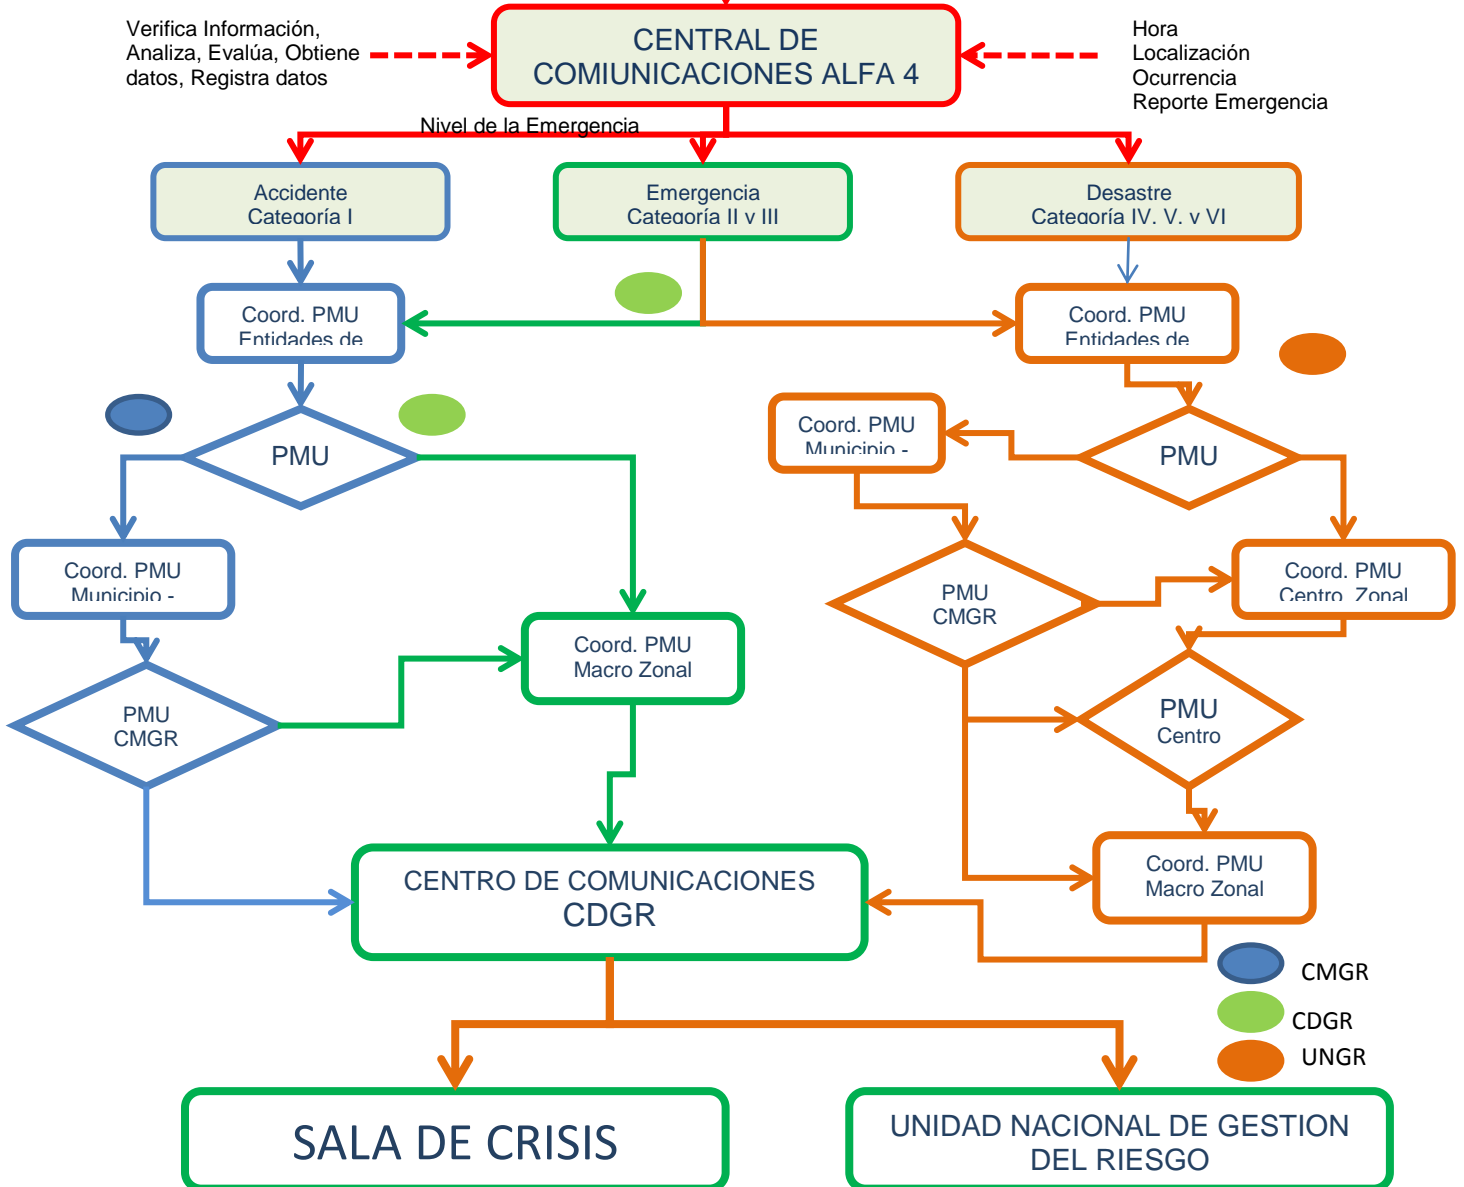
Verifica Información, Analiza, Evalúa, Obtiene datos, Registra datos

CENTRAL DE COMIUNICACIONES ALFA 4

Hora
Localización
Ocurrencia
Reporte Emergencia

Nivel de la Emergencia

Accidente
Categoría I

Emergencia
Categoría II y III

Desastre
Categoría IV, V, y VI

Coord. PMU
Entidades de

Coord. PMU
Entidades de

PMU

Coord. PMU
Municipio -

PMU

Coord. PMU
Municipio -

PMU
CMGR

Coord. PMU
Centro Zonal

Coord. PMU
Macro Zonal

PMU
CMGR

PMU
Centro

Coord. PMU
Macro Zonal

CENTRO DE COMUNICACIONES
CDGR

CMGR
CDGR
UNGR

SALA DE CRISIS

UNIDAD NACIONAL DE GESTION DEL RIESGO